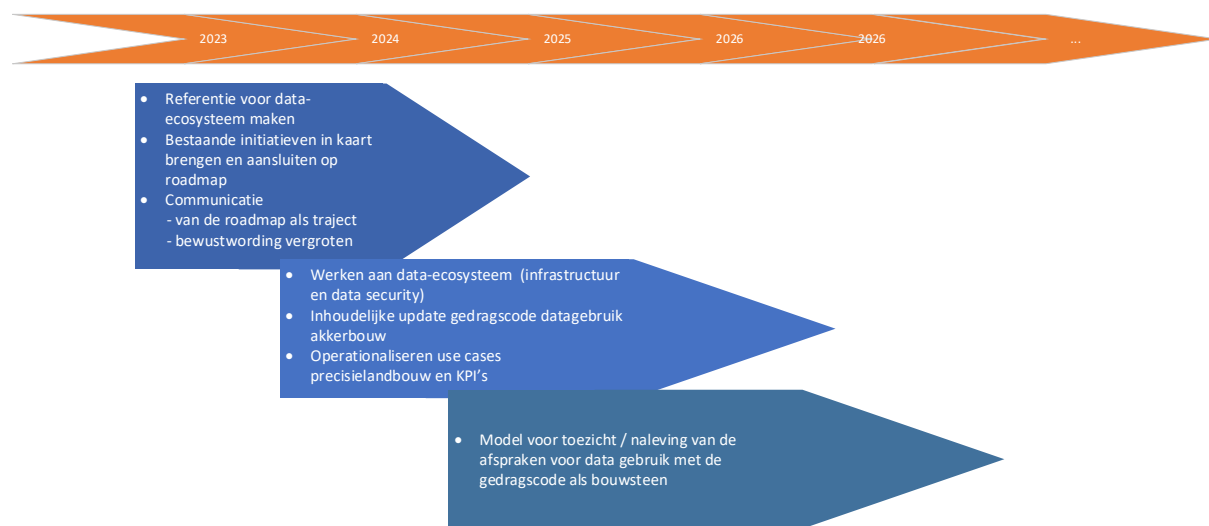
2023 2024 2025 2026 2026 ...

- Referentie voor data-ecosysteem maken
- Bestaande initiatieven in kaart brengen en aansluiten op roadmap
- Communicatie
 - van de roadmap als traject
 - bewustwording vergroten

- Werken aan data-ecosysteem (infrastructuur en data security)
- Inhoudelijke update gedragscode datagebruik akkerbouw
- Operationaliseren use cases precisielandbouw en KPI's

- Model voor toezicht / naleving van de afspraken voor data gebruik met de gedragscode als bouwsteen